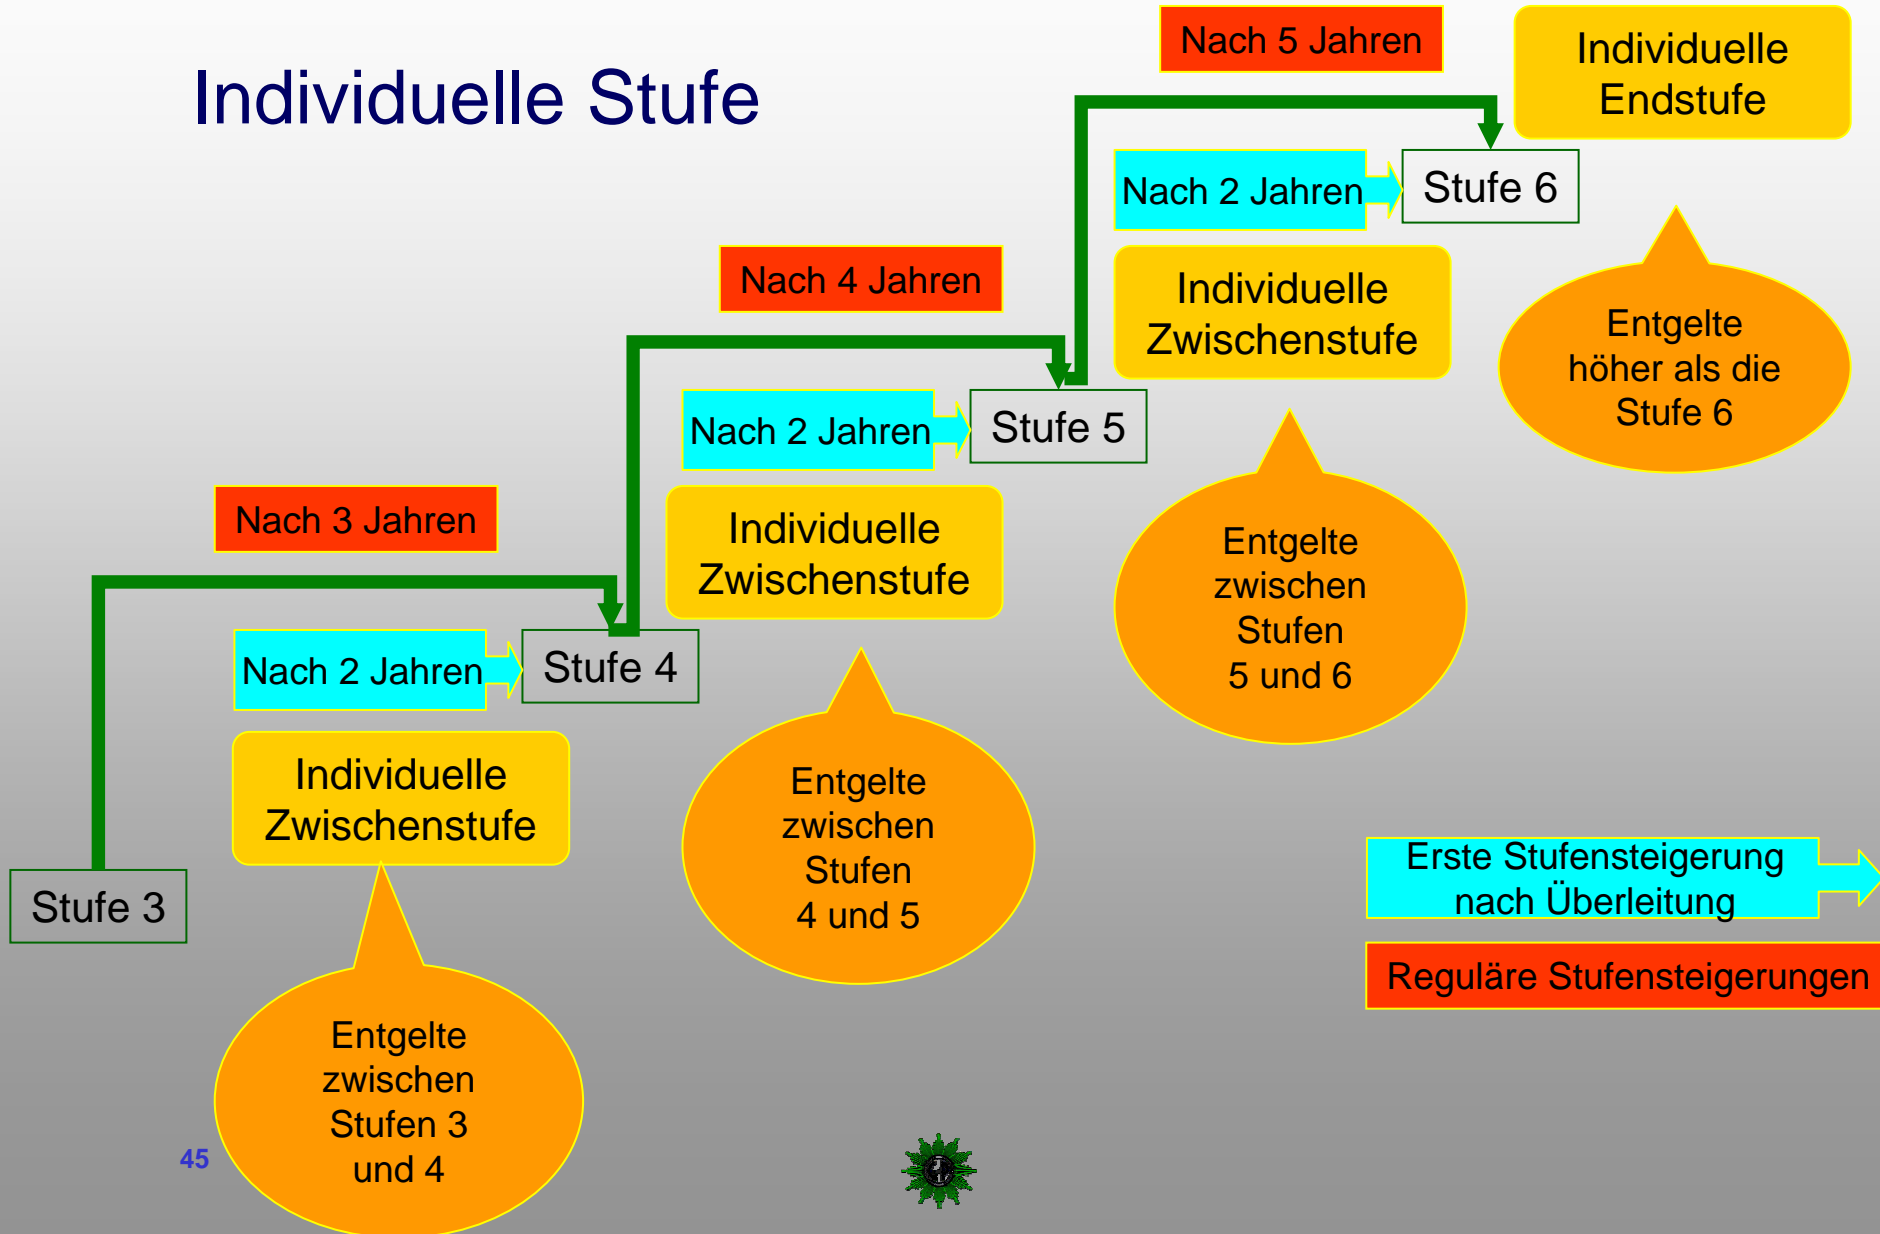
Individuelle Stufe

Nach 5 Jahren

Individuelle Endstufe

Nach 2 Jahren

Stufe 6

Nach 4 Jahren

Individuelle Zwischenstufe

Entgelte höher als die Stufe 6

Nach 2 Jahren

Stufe 5

Nach 3 Jahren

Individuelle Zwischenstufe

Entgelte zwischen Stufen 5 und 6

Nach 2 Jahren

Stufe 4

Individuelle Zwischenstufe

Entgelte zwischen Stufen 4 und 5

Stufe 3

Erste Stufensteigerung nach Überleitung

Reguläre Stufensteigerungen

Entgelte zwischen Stufen 3 und 4

45